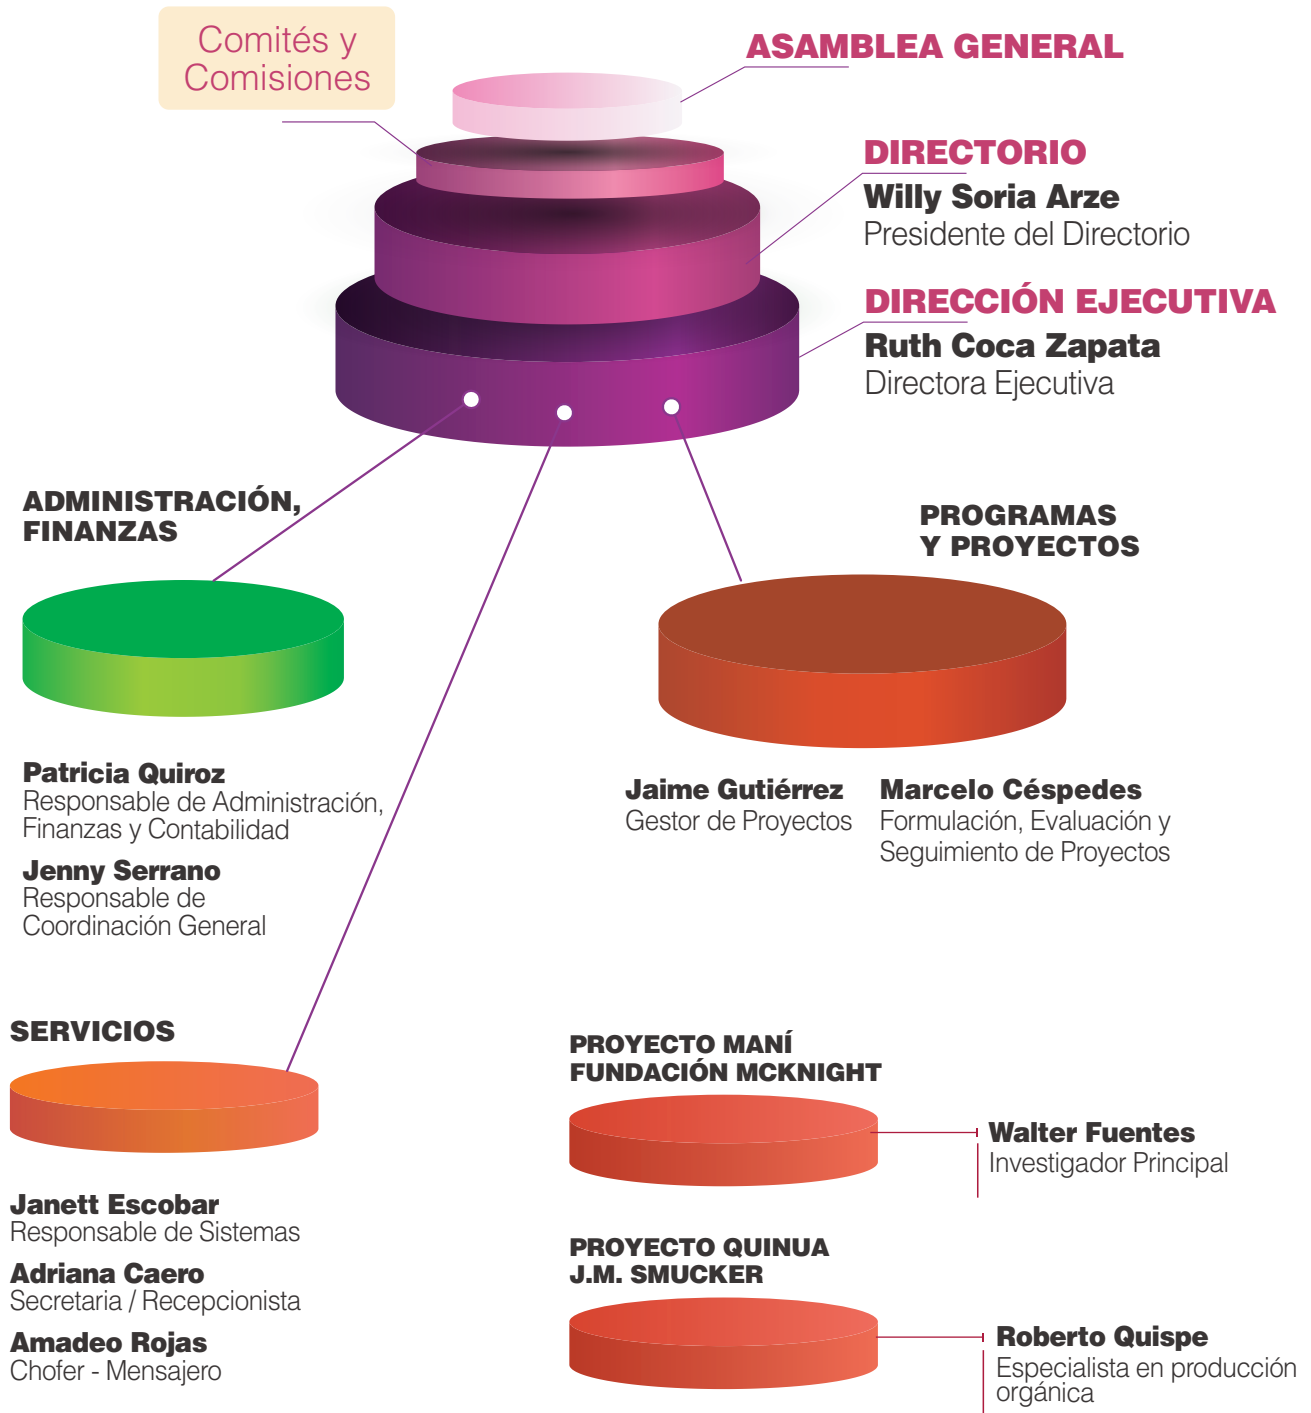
Comités y Comisiones

ASAMBLEA GENERAL

DIRECTORIO
Willy Soria Arze
Presidente del Directorio

DIRECCIÓN EJECUTIVA
Ruth Coca Zapata
Directora Ejecutiva

ADMINISTRACIÓN, FINANZAS

Patricia Quiroz
Responsable de Administración, Finanzas y Contabilidad

Jenny Serrano
Responsable de Coordinación General

PROGRAMAS Y PROYECTOS

Jaime Gutiérrez
Gestor de Proyectos

Marcelo Céspedes
Formulación, Evaluación y Seguimiento de Proyectos

SERVICIOS

Janett Escobar
Responsable de Sistemas

Adriana Caero
Secretaria / Recepcionista

Amadeo Rojas
Chofer - Mensajero

PROYECTO MANÍ FUNDACIÓN MCKNIGHT

Walter Fuentes
Investigador Principal

PROYECTO QUINUA J.M. SMUCKER

Roberto Quispe
Especialista en producción orgánica